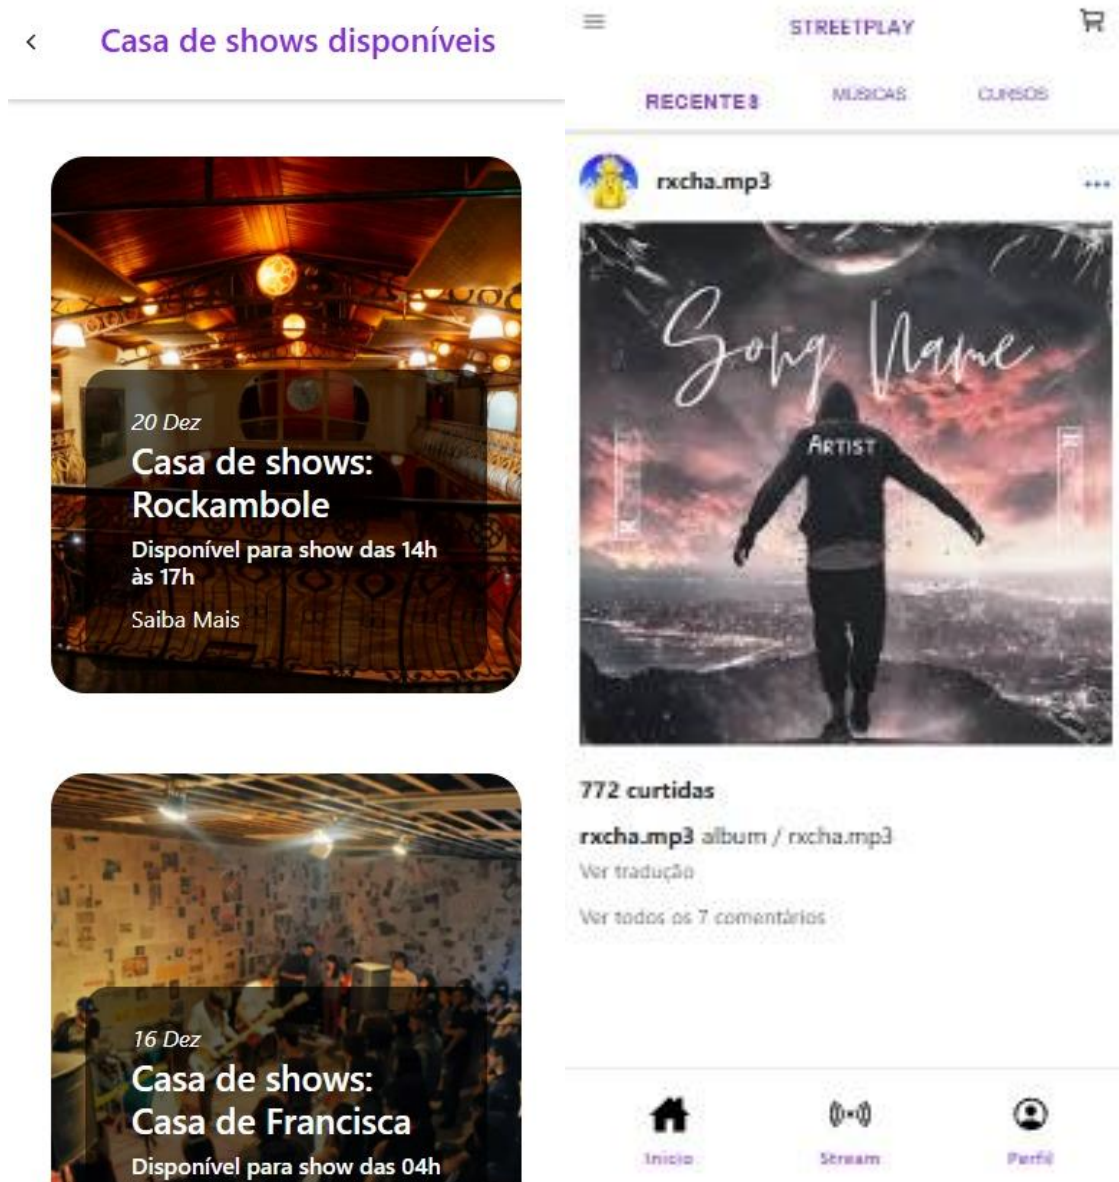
<

Casa de shows disponíveis

20 Dez

Casa de shows: Rockambole

Disponível para show das 14h às 17h

Saiba Mais

16 Dez

Casa de shows: Casa de Francisca

Disponível para show das 04h

STREETPLAY

RECENTES

MUSICAS

CURSOS

rxcha.mp3

...

Song Name

ARTIST

772 curtidas

rxcha.mp3 album / rxcha.mp3

Ver tradução

Ver todos os 7 comentários

Inicio

Stream

Perfil